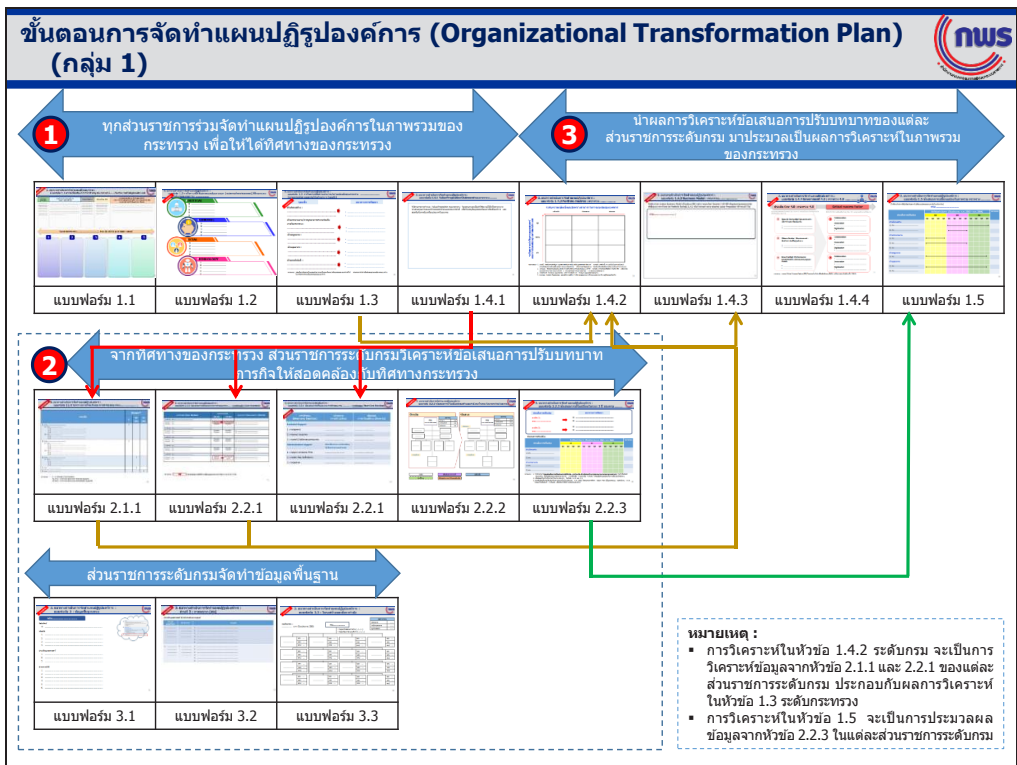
ขั้นตอนการจัดทำแผนปฏิรูปองค์การ (Organizational Transformation Plan) (กลุ่ม 1)

กพร

1 ทุกส่วนราชการร่วมจัดทำแผนปฏิรูปองค์การในภาพรวมของกระทรวง เพื่อให้ได้ทิศทางของกระทรวง

3 นำผลการวิเคราะห์ข้อเสนอการปรับบทบาทของแต่ละส่วนราชการระดับกรม มาประมวลเป็นผลการวิเคราะห์ในภาพรวมของกระทรวง

แบบฟอร์ม 1.1
แบบฟอร์ม 1.2
แบบฟอร์ม 1.3
แบบฟอร์ม 1.4.1
แบบฟอร์ม 1.4.2
แบบฟอร์ม 1.4.3
แบบฟอร์ม 1.4.4
แบบฟอร์ม 1.5

2 จากทิศทางของกระทรวง ส่วนราชการระดับกรมวิเคราะห์ข้อเสนอการปรับบทบาทภารกิจให้สอดคล้องกับทิศทางกระทรวง

แบบฟอร์ม 2.1.1
แบบฟอร์ม 2.2.1
แบบฟอร์ม 2.2.1
แบบฟอร์ม 2.2.2
แบบฟอร์ม 2.2.3

ส่วนราชการระดับกรมจัดทำข้อมูลพื้นฐาน

แบบฟอร์ม 3.1
แบบฟอร์ม 3.2
แบบฟอร์ม 3.3

หมายเหตุ :
▪ การวิเคราะห์ในหัวข้อ 1.4.2 ระดับกรม จะเป็นการวิเคราะห์ข้อมูลจากหัวข้อ 2.1.1 และ 2.2.1 ของแต่ละส่วนราชการระดับกรม ประกอบกับผลการวิเคราะห์ในหัวข้อ 1.3 ระดับกระทรวง
▪ การวิเคราะห์ในหัวข้อ 1.5 จะเป็นการประมวลผลข้อมูลจากหัวข้อ 2.2.3 ในแต่ละส่วนราชการระดับกรม